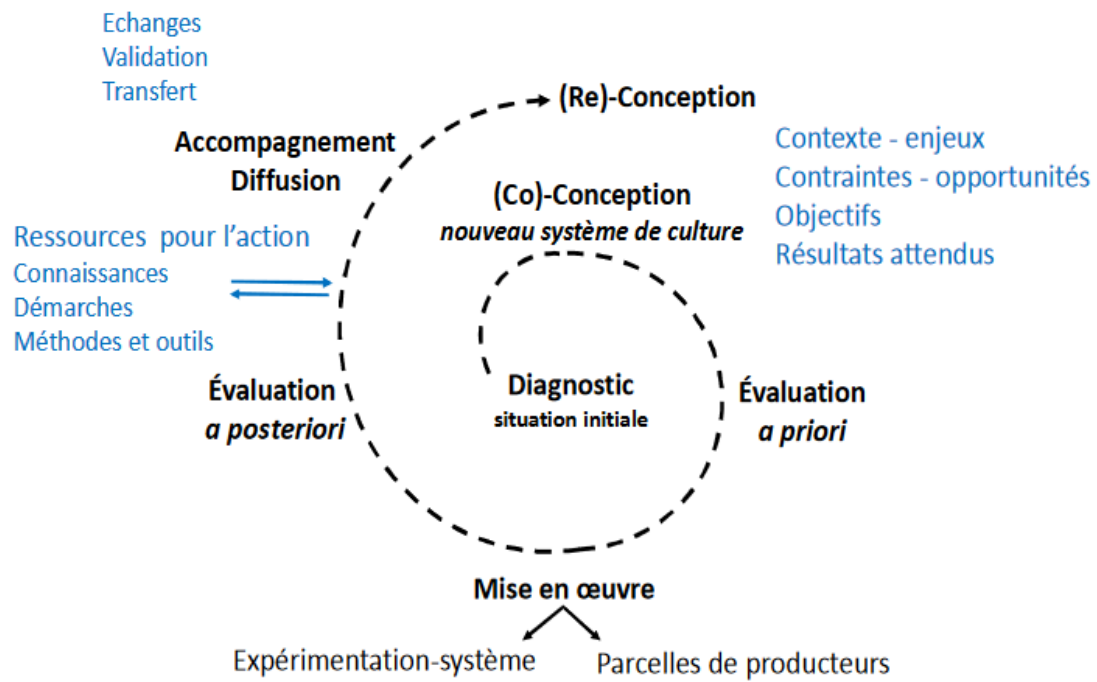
Echanges
Validation
Transfert

(Re)-Conception

Accompagnement
Diffusion

Contexte - enjeux
Contraintes - opportunités
Objectifs
Résultats attendus

(Co)-Conception
nouveau système de culture

Ressources pour l'action
Connaissances
Démarches
Méthodes et outils

Diagnostic
situation initiale

Évaluation
a posteriori

Évaluation
a priori

Mise en œuvre

Expérimentation-système
Parcelles de producteurs